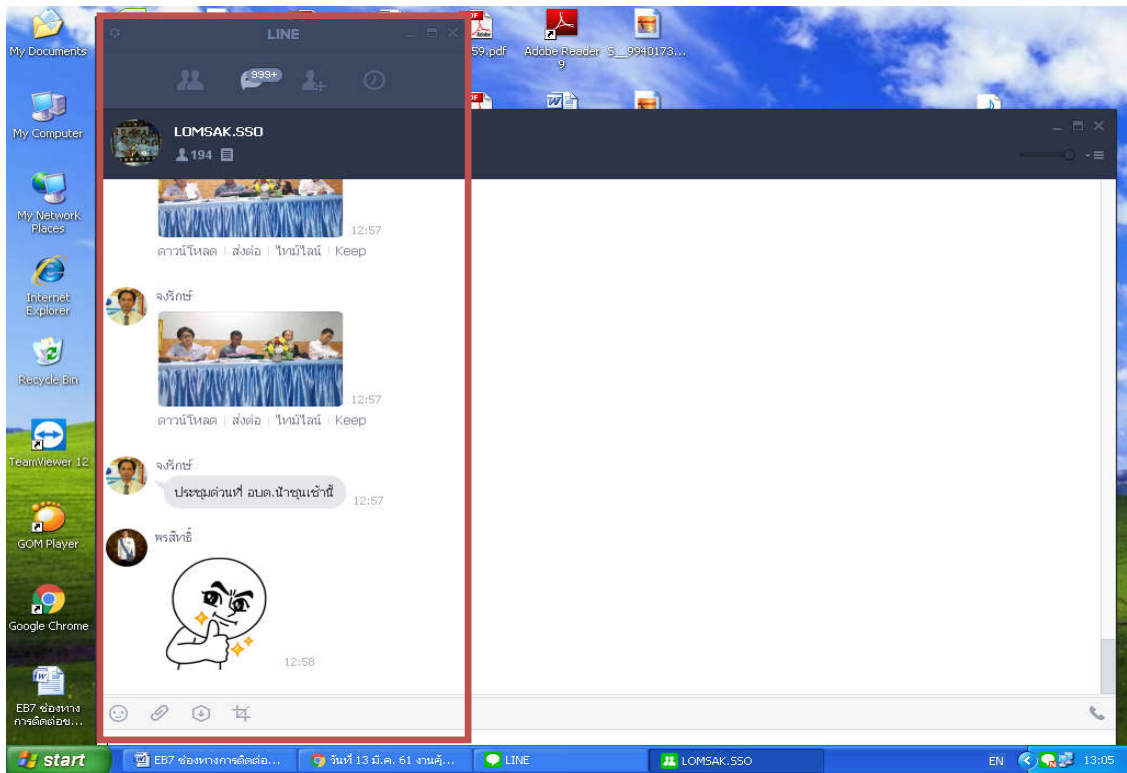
My Documents

My Computer

My Network Places

Internet Explorer

Recycle Bin

TeamViewer 12

GOM Player

Google Chrome

EB7 ช่องทางการติดต่อบ...

59.pdf

Adobe Reader 9

S_9940173...

LINE

999+

LOMSAK.SSO

194

12:57

ดาวน์โหลด | ส่งต่อ | ไทม์ไลน์ | Keep

จงรักษ์

12:57

ดาวน์โหลด | ส่งต่อ | ไทม์ไลน์ | Keep

จงรักษ์

ประชุมด่วนที่ อบต.น้ำชุนเช้านี้

12:57

พรสิทธิ์

12:58

start

EB7 ช่องทางการติดต่อ...

วันที่ 13 มี.ค. 61 งานคุ้...

LINE

LOMSAK.SSO

EN

13:05